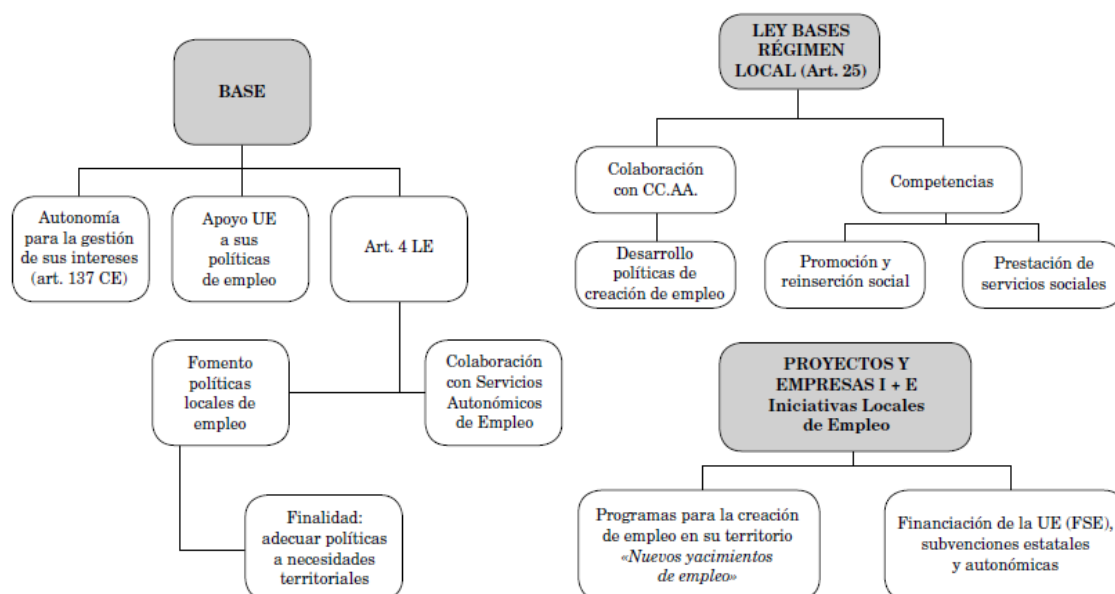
BASE

Autonomía para la gestión de sus intereses (art. 137 CE)

Apoyo UE a sus políticas de empleo

Art. 4 LE

Fomento políticas locales de empleo

Colaboración con Servicios Autonómicos de Empleo

Finalidad: adecuar políticas a necesidades territoriales

LEY BASES RÉGIMEN LOCAL (Art. 25)

Colaboración con CC.AA.

Competencias

Desarrollo políticas de creación de empleo

Promoción y reinserción social

Prestación de servicios sociales

PROYECTOS Y EMPRESAS I + E Iniciativas Locales de Empleo

Programas para la creación de empleo en su territorio «Nuevos yacimientos de empleo»

Financiación de la UE (FSE), subvenciones estatales y autonómicas